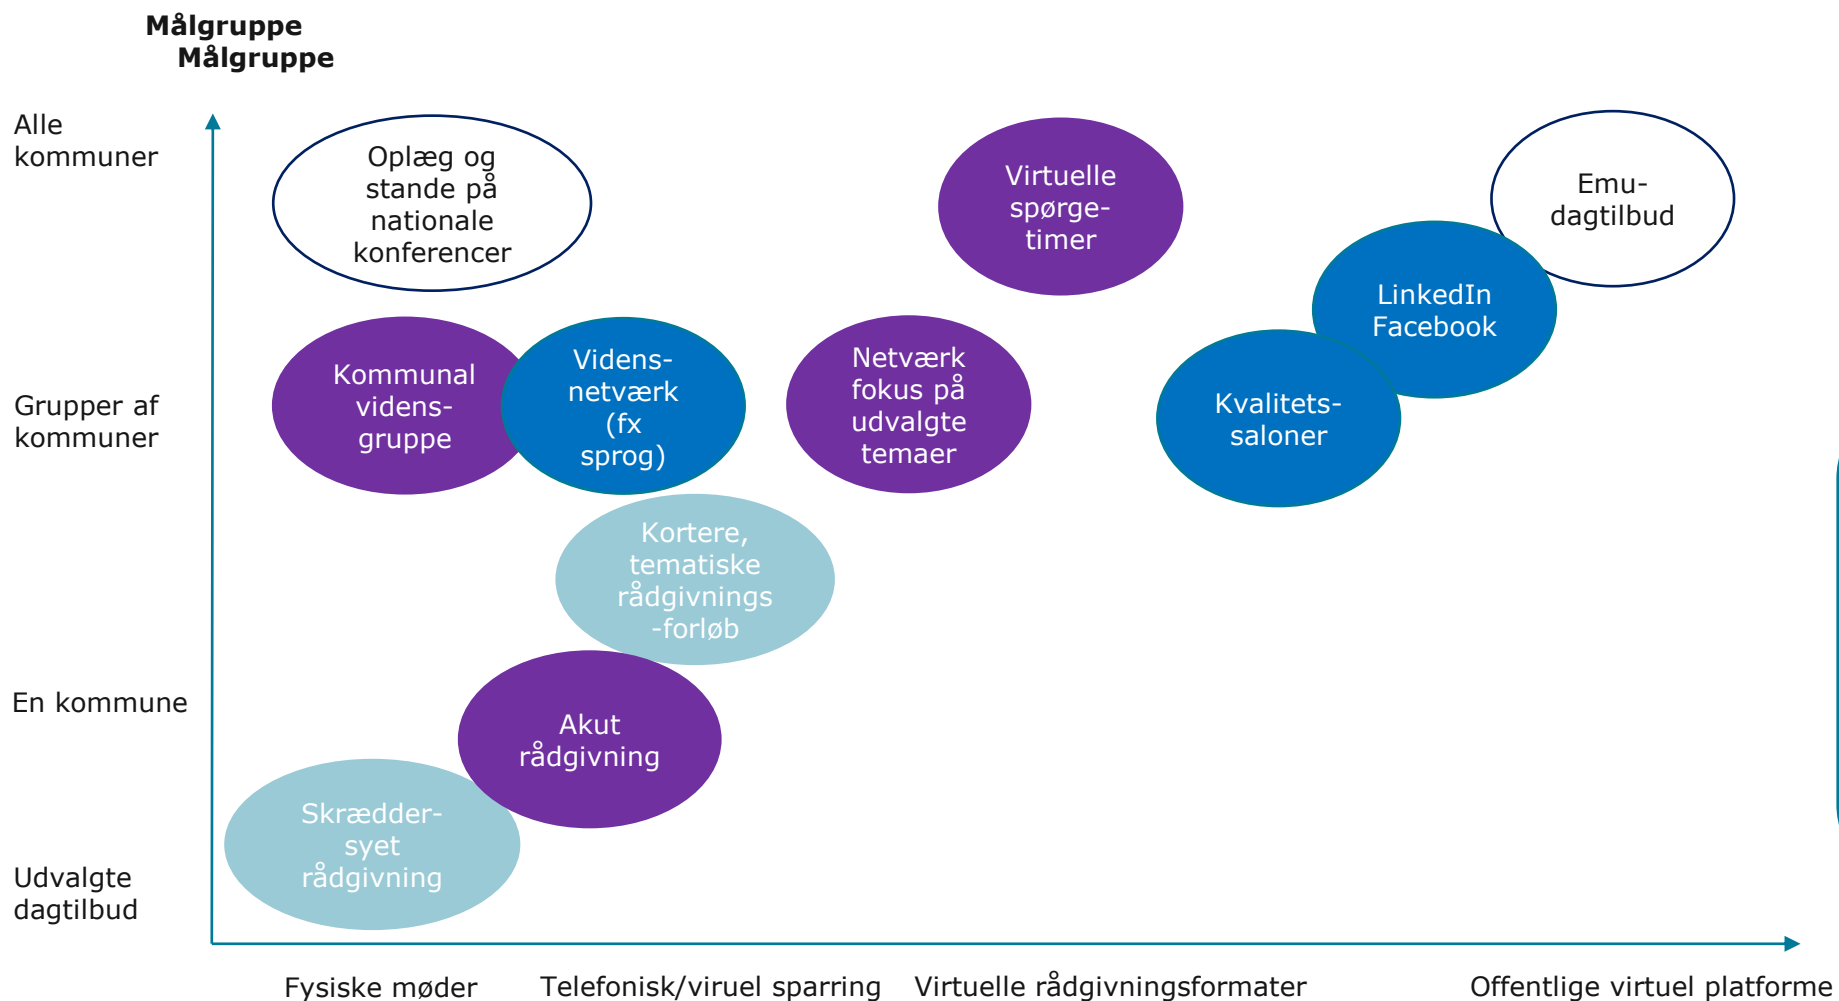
Målgruppe
Målgruppe

Alle kommuner

Grupper af kommuner

En kommune

Udvalgte dagtilbud

Oplæg og stande på nationale konferencer

Virtuelle spørgetimer

Emu-dagtilbud

LinkedIn Facebook

Kommunal vidensgruppe

Vidensnetværk (fx sprog)

Netværk fokus på udvalgte temaer

Kvalitetssaloner

Kortere, tematiske rådgivnings-forløb

Akut rådgivning

Skræddersyet rådgivning

Fysiske møder

Telefonisk/viruel sparring

Virtuelle rådgivningsformater

Offentlige virtuel platforme